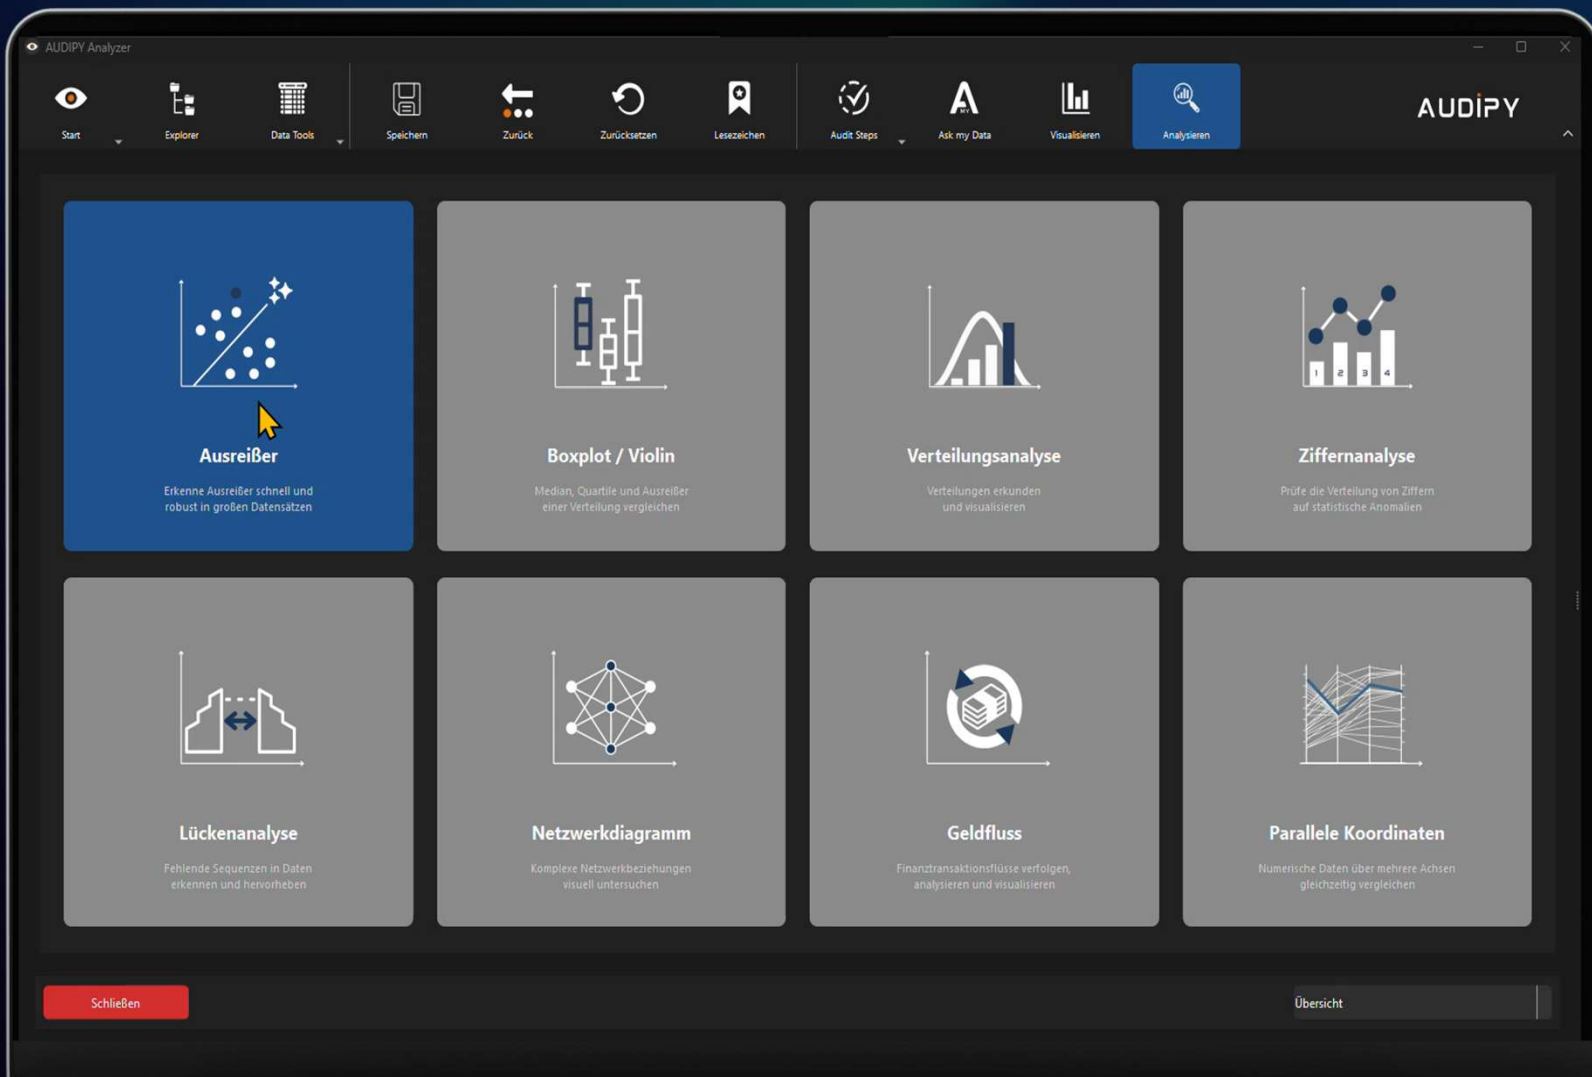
AUDIPY Analyzer

Start
Explorer
Data Tools
Speichern
Zurück
Zurücksetzen
Lesezeichen
Audit Steps
Ask my Data
Visualisieren
Analysieren

AUDIPY

Ausreißer
Erkenne Ausreißer schnell und robust in großen Datensätzen

Boxplot / Violin
Median, Quartile und Ausreißer einer Verteilung vergleichen

Verteilungsanalyse
Verteilungen erkunden und visualisieren

1 2 3 4
Ziffernanalyse
Prüfe die Verteilung von Ziffern auf statistische Anomalien

Lückenanalyse
Fehlende Sequenzen in Daten erkennen und hervorheben

Netzwerkdiagramm
Komplexe Netzwerkbeziehungen visuell untersuchen

Geldfluss
Finanztransaktionsflüsse verfolgen, analysieren und visualisieren

Parallele Koordinaten
Numerische Daten über mehrere Achsen gleichzeitig vergleichen

Schließen

Übersicht